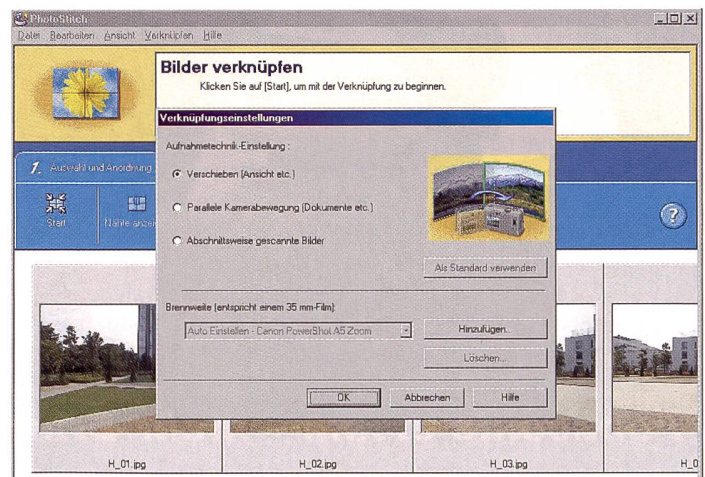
PhotoStitch
Datei Bearbeiten Ansicht Verknüpfen Hilfe

Bilder verknüpfen
Klicken Sie auf [Start], um mit der Verknüpfung zu beginnen.

Verknüpfungseinstellungen
Aufnahmetechnik-Einstellung :
Verschieben [Ansicht etc.]
Parallele Kamerabewegung [Dokumente etc.]
Abschnittsweise gescannte Bilder
Als Standard verwenden
Brennweite (entspricht einem 35 mm-Film):
Auto Einstellen - Canon PowerShot A5 Zoom
Hinzufügen...
Löschen...
OK
Abbrechen
Hilfe

1. Auswahl und Anordnung
Start
Nähte anzei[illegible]

H_01.jpg
H_02.jpg
H_03.jpg
H_0